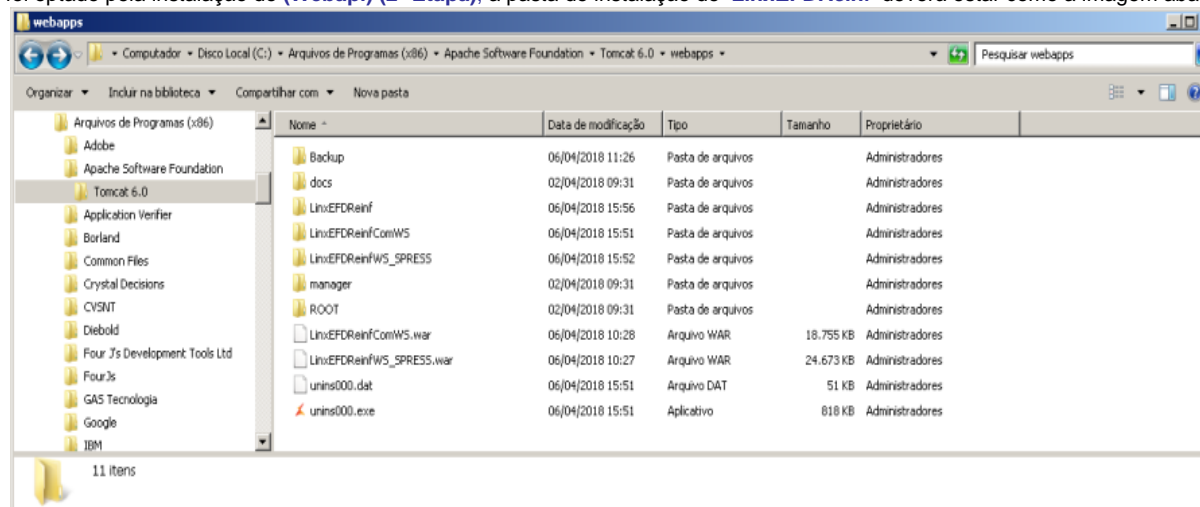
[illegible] optado pela instalação do (Webapi) (2ª Etapa), a pasta de instalação do "LinxEFDReinf" deverá estar como a imagem abai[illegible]

webapps

Computador ▸ Disco Local (C:) ▸ Arquivos de Programas (x86) ▸ Apache Software Foundation ▸ Tomcat 6.0 ▸ webapps ▸

Pesquisar webapps

Organizar ▾ Incluir na biblioteca ▾ Compartilhar com ▾ Nova pasta

Arquivos de Programas (x86)
Adobe
Apache Software Foundation
Tomcat 6.0
Application Verifier
Borland
Common Files
Crystal Decisions
CVSNT
Diebold
Four J's Development Tools Ltd
FourJs
GAS Tecnologia
Google
IBM

| Nome | Data de modificação | Tipo | Tamanho | Proprietário |
|---|---|---|---|---|
| Backup | 06/04/2018 11:26 | Pasta de arquivos | | Administradores |
| docs | 02/04/2018 09:31 | Pasta de arquivos | | Administradores |
| LinxEFDReinf | 06/04/2018 15:56 | Pasta de arquivos | | Administradores |
| LinxEFDReinfComWS | 06/04/2018 15:51 | Pasta de arquivos | | Administradores |
| LinxEFDReinfWS_SPRESS | 06/04/2018 15:52 | Pasta de arquivos | | Administradores |
| manager | 02/04/2018 09:31 | Pasta de arquivos | | Administradores |
| ROOT | 02/04/2018 09:31 | Pasta de arquivos | | Administradores |
| LinxEFDReinfComWS.war | 06/04/2018 10:28 | Arquivo WAR | 18.755 KB | Administradores |
| LinxEFDReinfWS_SPRESS.war | 06/04/2018 10:27 | Arquivo WAR | 24.673 KB | Administradores |
| unins000.dat | 06/04/2018 15:51 | Arquivo DAT | 51 KB | Administradores |
| unins000.exe | 06/04/2018 15:51 | Aplicativo | 818 KB | Administradores |

11 itens